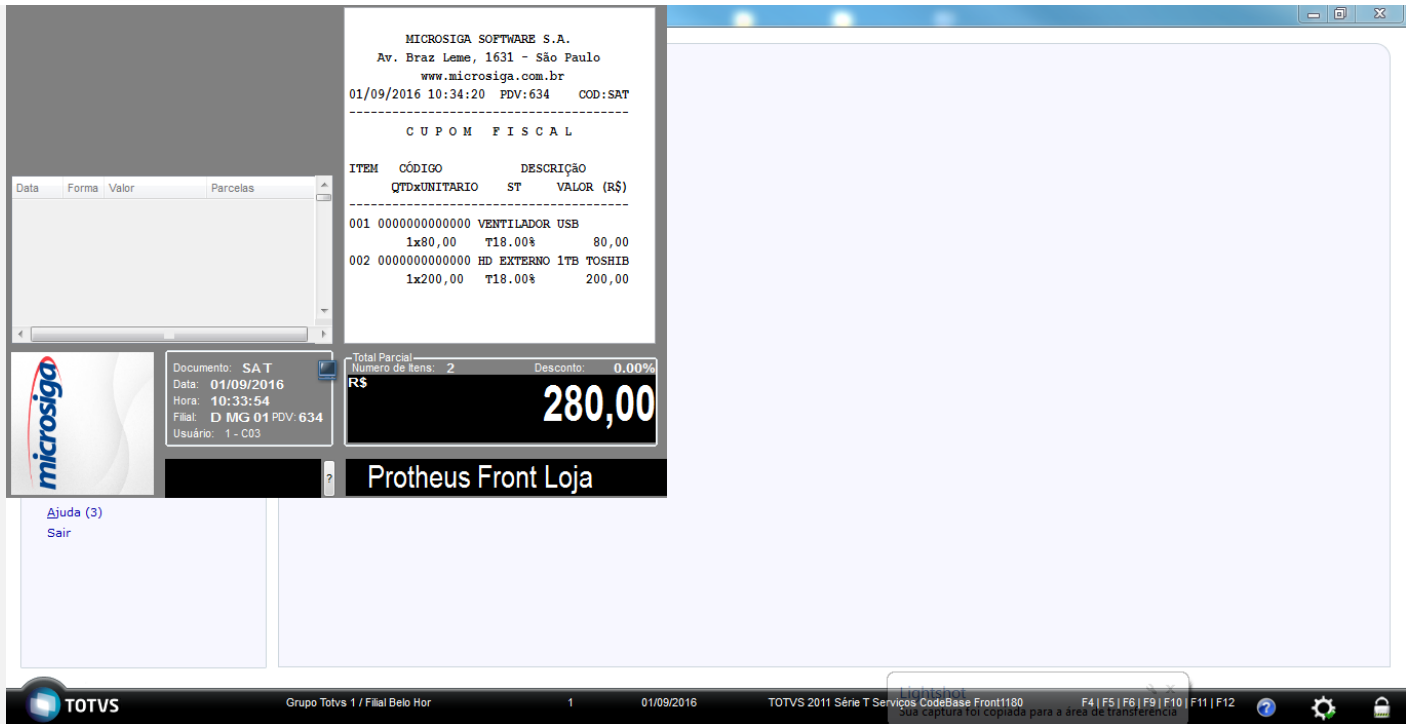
MICROSIGA SOFTWARE S.A.
Av. Braz Leme, 1631 - São Paulo
www.microsiga.com.br
01/09/2016 10:34:20 PDV:634 COD:SAT

C U P O M F I S C A L

ITEM CÓDIGO DESCRIÇÃO
QTDxUNITARIO ST VALOR (R$)

001 0000000000000 VENTILADOR USB
1x80,00 T18.00% 80,00
002 0000000000000 HD EXTERNO 1TB TOSHIB
1x200,00 T18.00% 200,00

| Data | Forma | Valor | Parcelas |
|---|---|---|---|

microsiga

Documento: SAT
Data: 01/09/2016
Hora: 10:33:54
Filial: D MG 01 PDV: 634
Usuário: 1 - C03

Total Parcial
Numero de Itens: 2
Desconto: 0.00%
R$
280,00

?

Protheus Front Loja

Ajuda (3)
Sair

TOTVS
Grupo Totvs 1 / Filial Belo Hor
1
01/09/2016
TOTVS 2011 Série T Serviços CodeBase Front1180
F4 | F5 | F6 | F9 | F10 | F11 | F12

Lightshot
Sua captura foi copiada para a área de transferência